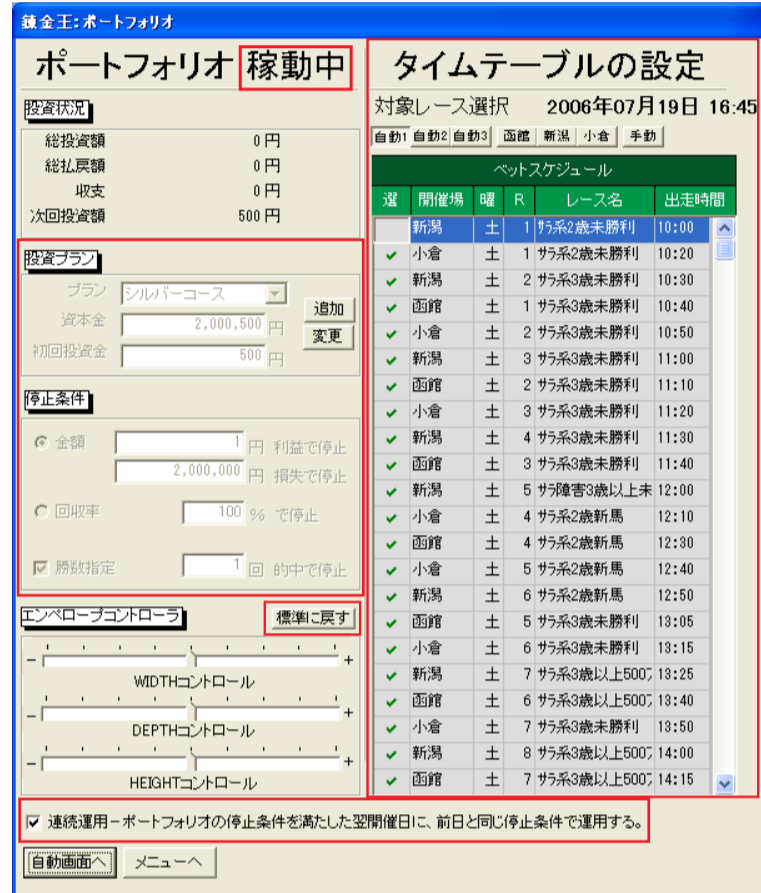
錬金王:ポートフォリオ

ポートフォリオ 稼動中

投資状況

| | |
|---|---|
| 総投資額 | 0 円 |
| 総払戻額 | 0 円 |
| 収支 | 0 円 |
| 次回投資額 | 500 円 |

投資プラン

プラン シルバーコース
資本金 2,000,500 円
初回投資金 500 円
追加
変更

停止条件

金額 1 円 利益で停止
2,000,000 円 損失で停止
回収率 100 % で停止
勝数指定 1 回 的中で停止

エンベロープコントローラ
標準に戻す

WIDTHコントロール
DEPTHコントロール
HEIGHTコントロール

タイムテーブルの設定

対象レース選択 2006年07月19日 16:45

自動1 自動2 自動3 函館 新潟 小倉 手動

ベットスケジュール

| 選 | 開催場 | 曜 | R | レース名 | 出走時間 |
|---|---|---|---|---|---|
| | 新潟 | 土 | 1 | サラ系2歳未勝利 | 10:00 |
| ✔ | 小倉 | 土 | 1 | サラ系2歳未勝利 | 10:20 |
| ✔ | 新潟 | 土 | 2 | サラ系3歳未勝利 | 10:30 |
| ✔ | 函館 | 土 | 1 | サラ系3歳未勝利 | 10:40 |
| ✔ | 小倉 | 土 | 2 | サラ系3歳未勝利 | 10:50 |
| ✔ | 新潟 | 土 | 3 | サラ系3歳未勝利 | 11:00 |
| ✔ | 函館 | 土 | 2 | サラ系3歳未勝利 | 11:10 |
| ✔ | 小倉 | 土 | 3 | サラ系3歳未勝利 | 11:20 |
| ✔ | 新潟 | 土 | 4 | サラ系3歳未勝利 | 11:30 |
| ✔ | 函館 | 土 | 3 | サラ系3歳未勝利 | 11:40 |
| ✔ | 新潟 | 土 | 5 | サラ障害3歳以上未 | 12:00 |
| ✔ | 小倉 | 土 | 4 | サラ系2歳新馬 | 12:10 |
| ✔ | 函館 | 土 | 4 | サラ系2歳新馬 | 12:30 |
| ✔ | 小倉 | 土 | 5 | サラ系2歳新馬 | 12:40 |
| ✔ | 新潟 | 土 | 6 | サラ系2歳新馬 | 12:50 |
| ✔ | 函館 | 土 | 5 | サラ系3歳未勝利 | 13:05 |
| ✔ | 小倉 | 土 | 6 | サラ系3歳未勝利 | 13:15 |
| ✔ | 新潟 | 土 | 7 | サラ系3歳以上500万 | 13:25 |
| ✔ | 函館 | 土 | 6 | サラ系3歳以上500万 | 13:40 |
| ✔ | 小倉 | 土 | 7 | サラ系3歳未勝利 | 13:50 |
| ✔ | 新潟 | 土 | 8 | サラ系3歳以上500万 | 14:00 |
| ✔ | 函館 | 土 | 7 | サラ系3歳以上500万 | 14:15 |

連続運用－ポートフォリオの停止条件を満たした翌開催日に、前日と同じ停止条件で運用する。

自動画面へ メニューへ